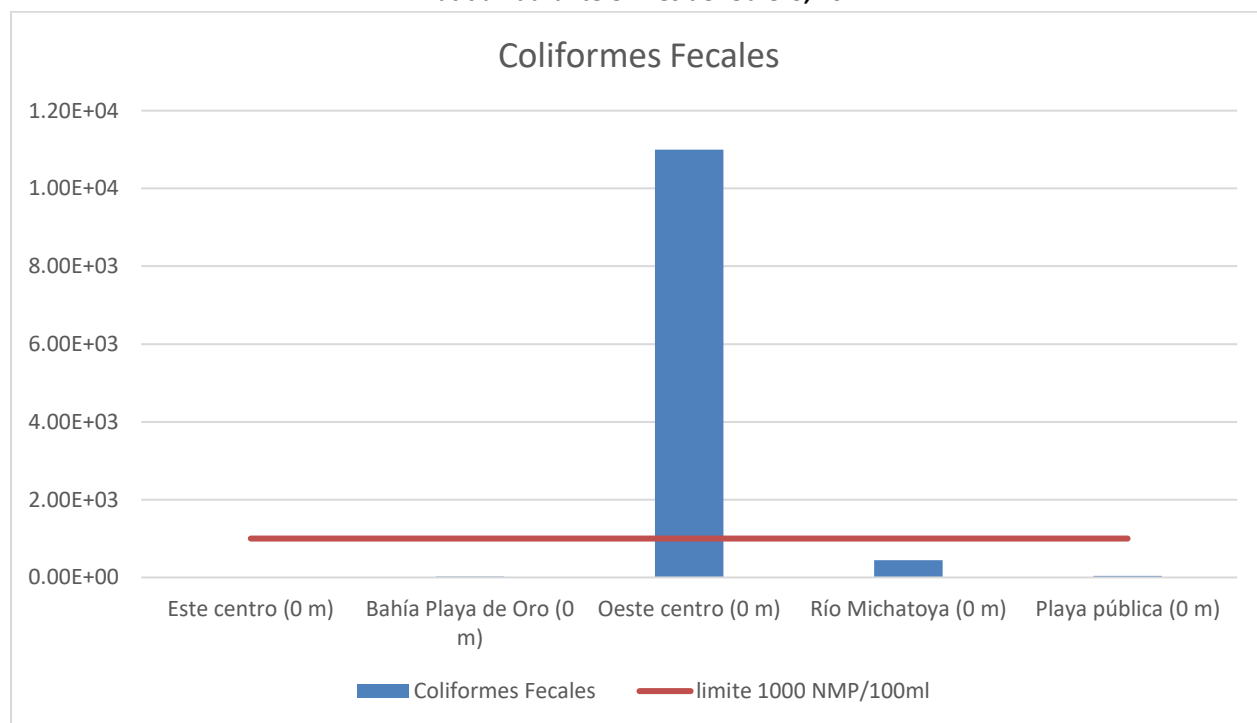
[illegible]

Coliformes Fecales

1.20E+04

1.00E+04

8.00E+03

6.00E+03

4.00E+03

2.00E+03

0.00E+00

Este centro (0 m)

Bahía Playa de Oro (0 m)

Oeste centro (0 m)

Río Michatoya (0 m)

Playa pública (0 m)

Coliformes Fecales

limite 1000 NMP/100ml